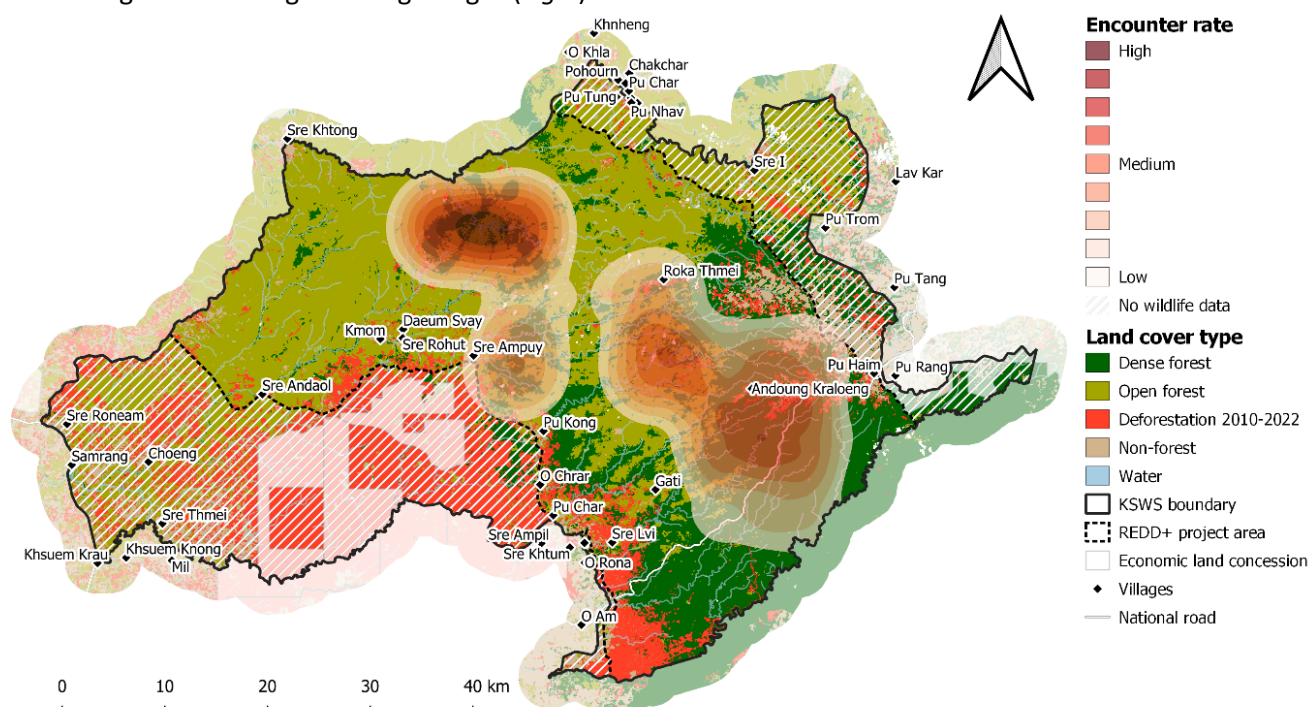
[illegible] (right)

Encounter rate
High
Medium
Low
No wildlife data
Land cover type
Dense forest
Open forest
Deforestation 2010-2022
Non-forest
Water
KSWS boundary
REDD+ project area
Economic land concession
Villages
National road

Khnheng
O Khla
Chakchar
Pohourn
Pu Char
Pu Tung
Pu Nhav
Sre Khtong
Sre I
Lav Kar
Pu Trom
Pu Tang
Roka Thmei
Daeum Svay
Kmom
Sre Rohut
Sre Ampuy
Pu Haim
Pu Rang
Andoung Kraloeng
Sre Andaol
Sre Roneam
Pu Kong
Samrang
Choeng
O Chrar
Gati
Sre Thmei
Pu Char
Sre Ampil
Sre Lvi
Khsuem Krau
Khsuem Knong
Sre Khtum
Mil
O Rona
O Am

0
10
20
30
40 km